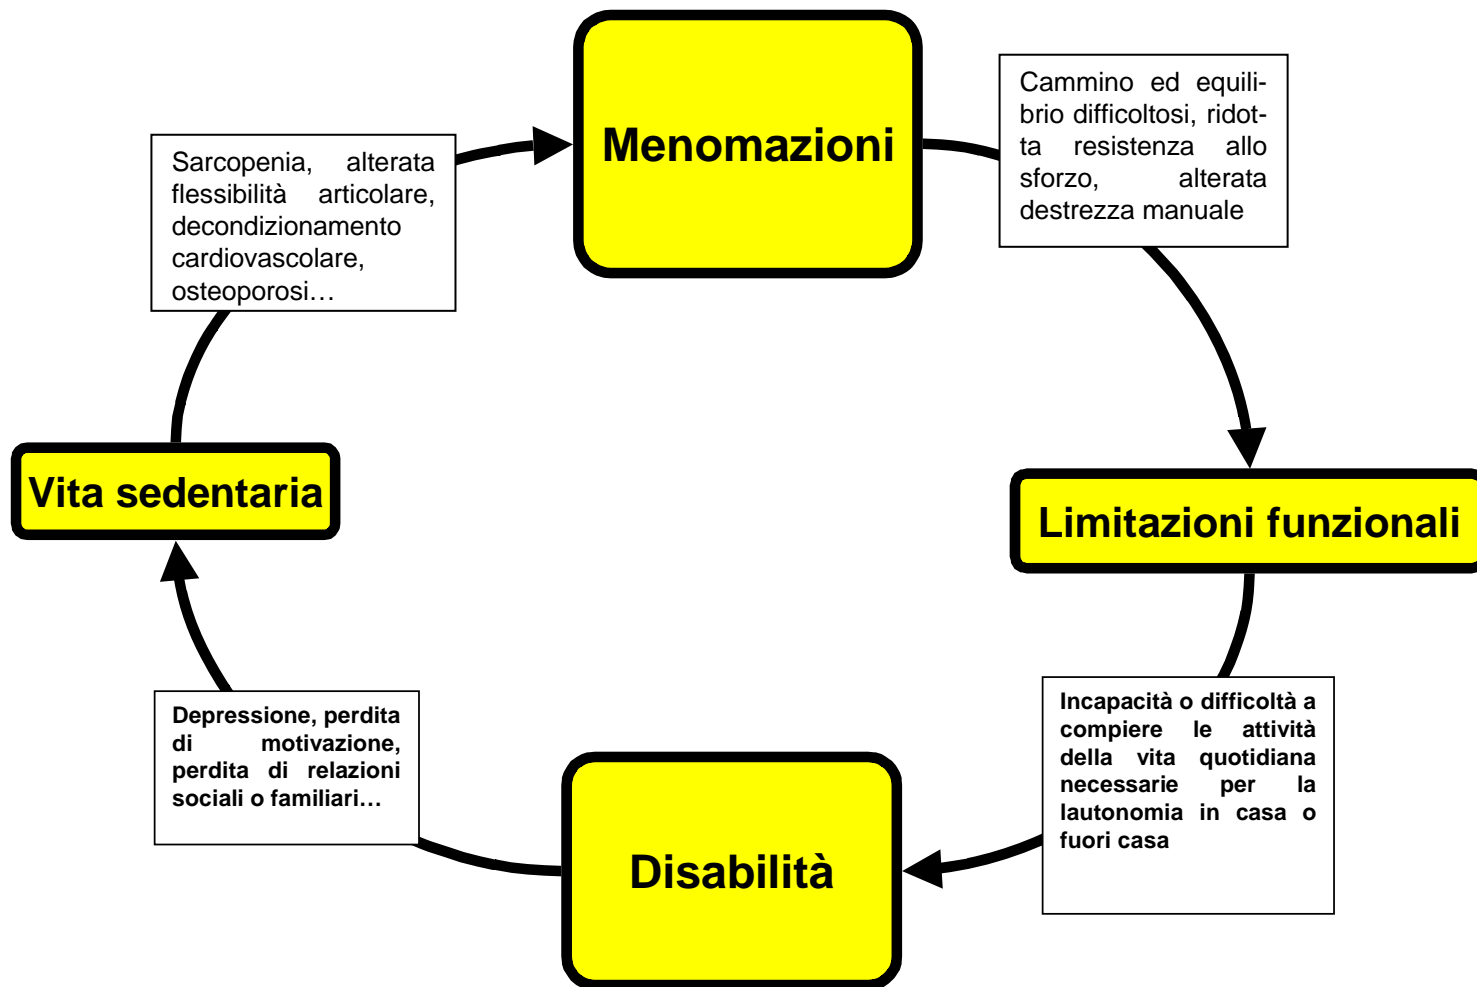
Menomazioni

Cammino ed equilibrio difficoltosi, ridotta resistenza allo sforzo, alterata destrezza manuale

Limitazioni funzionali

Incapacità o difficoltà a compiere le attività della vita quotidiana necessarie per la lautonomia in casa o fuori casa

Disabilità

Depressione, perdita di motivazione, perdita di relazioni sociali o familiari…

Vita sedentaria

Sarcopenia, alterata flessibilità articolare, decondizionamento cardiovascolare, osteoporosi…